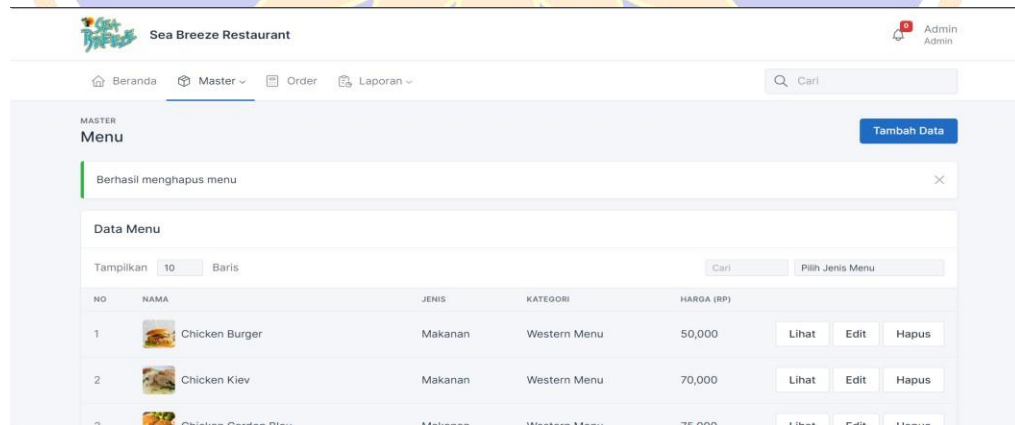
Sea Breeze Restaurant

0 Admin Admin

Beranda Master Order Laporan

Cari

MASTER
Menu

Tambah Data

Berhasil menghapus menu

Data Menu

Tampilkan 10 Baris

Cari Pilih Jenis Menu

| NO | NAMA | JENIS | KATEGORI | HARGA (RP) | |
|---|---|---|---|---|---|
| 1 | Chicken Burger | Makanan | Western Menu | 50,000 | Lihat Edit Hapus |
| 2 | Chicken Kiev | Makanan | Western Menu | 70,000 | Lihat Edit Hapus |
| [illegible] | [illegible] | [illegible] | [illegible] | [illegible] | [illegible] |